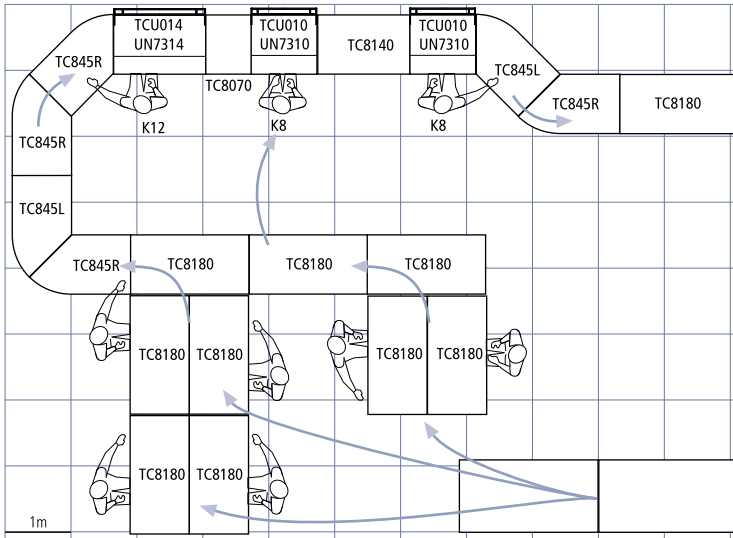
TCU014
UN7314

TCU010
UN7310

TC8140

TCU010
UN7310

TC845R

TC8070

TC845L

TC845R

TC8180

K12

K8

K8

TC845R

TC845L

TC845R

TC8180

TC8180

TC8180

TC8180

TC8180

TC8180

TC8180

TC8180

TC8180

1m